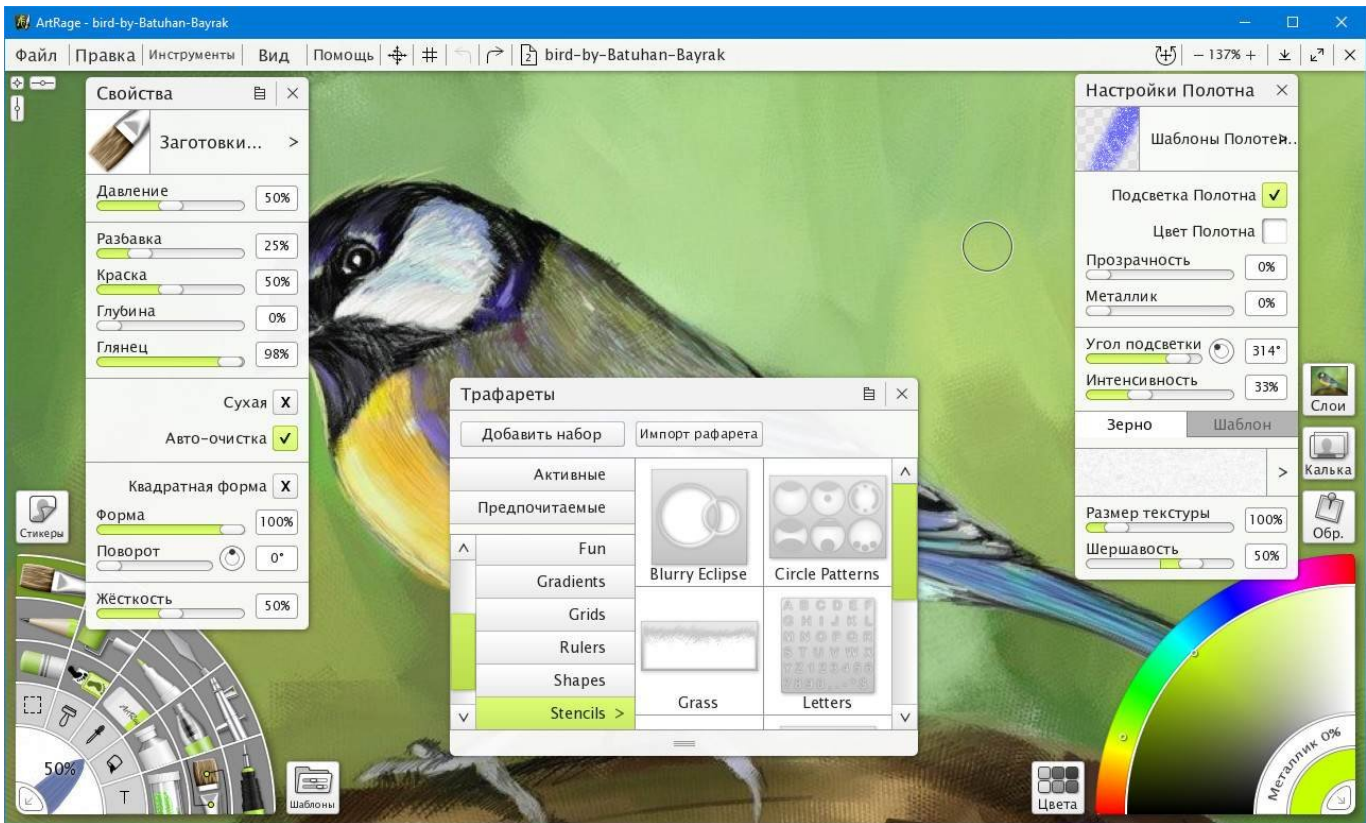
ArtRage - bird-by-Batuhan-Bayrak

Файл | Правка | Инструменты | Вид | Помощь | bird-by-Batuhan-Bayrak

– 137% +

Свойства

Заготовки... >

Давление 50%

Разбавка 25%

Краска 50%

Глубина 0%

Глянец 98%

Сухая X

Авто-очистка ✓

Квадратная форма X

Форма 100%

Поворот 0°

Жёсткость 50%

Стикеры

50%

T

Шаблоны

Трафареты

Добавить набор | Импорт рафарета

Активные

Предпочитаемые

Fun

Gradients

Grids

Rulers

Shapes

Stencils >

Blurry Eclipse

Circle Patterns

Grass

Letters

Настройки Полотна

Шаблоны Полотен...

Подсветка Полотна ✓

Цвет Полотна

Прозрачность 0%

Металлик 0%

Угол подсветки 314°

Интенсивность 33%

Зерно | Шаблон

>

Размер текстуры 100%

Шершавость 50%

Слои

Калька

Обр.

Цвета

Металлик 0%